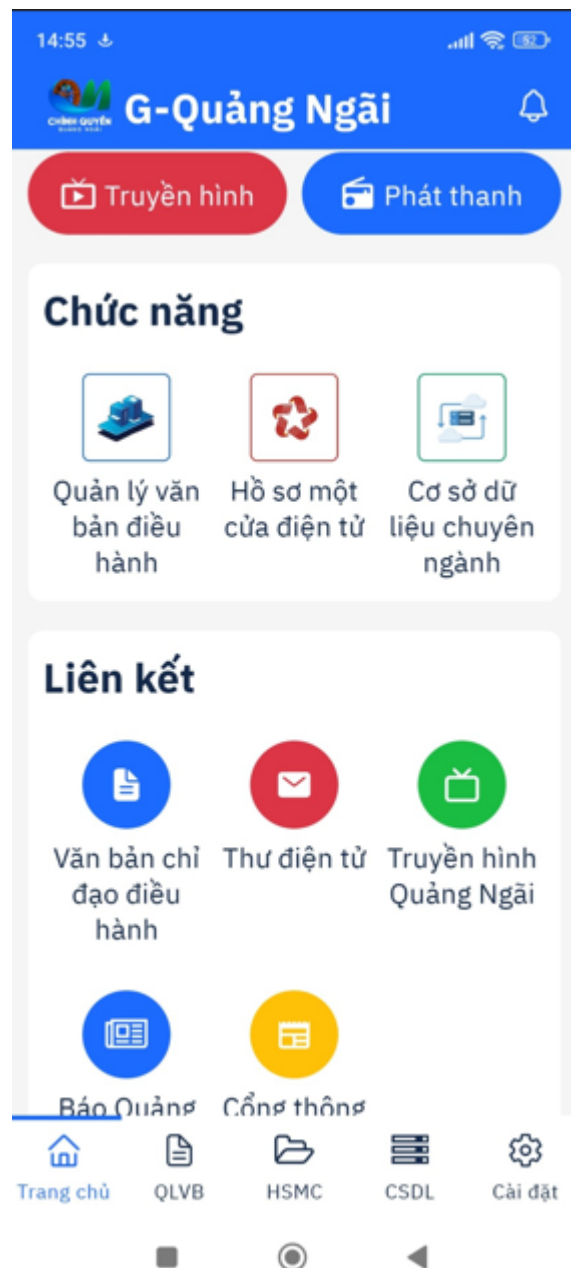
14:55

52

CHÍNH QUYỀN QUẢNG NGÃI

G-Quảng Ngãi

Truyền hình

Phát thanh

Chức năng

Quản lý văn bản điều hành

Hồ sơ một cửa điện tử

Cơ sở dữ liệu chuyên ngành

Liên kết

Văn bản chỉ đạo điều hành

Thư điện tử

Truyền hình Quảng Ngãi

Báo Quảng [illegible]

Cổng thông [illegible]

Trang chủ

QLVB

HSMC

CSDL

Cài đặt